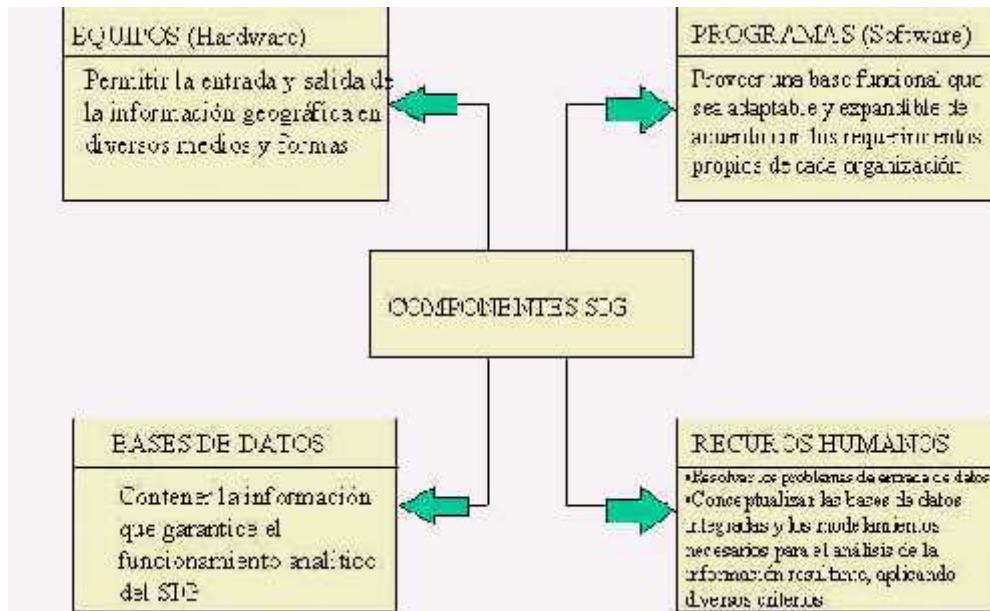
EQUIPOS (Hardware)

Permitir la entrada y salida de la información geográfica en diversos medios y formas

PROGRAMAS (Software)

Proveer una base funcional que sea adaptable y expandible de acuerdo con los requerimientos propios de cada organización

COMPONENTES SIG

BASES DE DATOS

Contener la información que garantice el funcionamiento analítico del SIG

RECURSOS HUMANOS

•Resolver los problemas de entrada de datos
•Conceptualizar las bases de datos integradas y los modelamientos necesarios para el análisis de la información resultante, aplicando diversos criterios